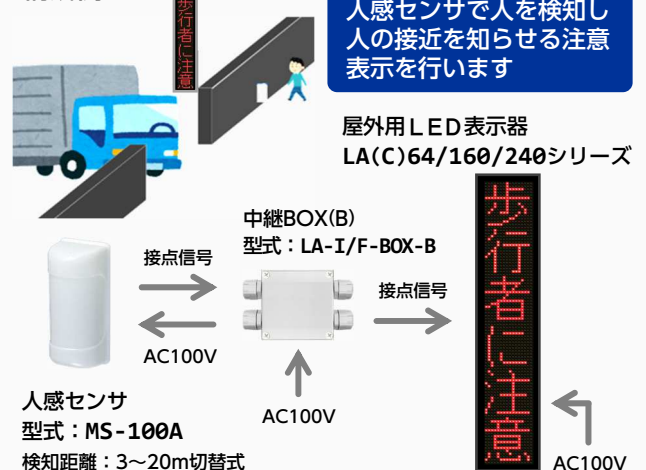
人感センサで人を検知し人の接近を知らせる注意表示を行います

歩行者に注意

屋外用ＬＥＤ表示器
LA(C)64/160/240シリーズ

中継BOX(B)
型式：LA-I/F-BOX-B

接点信号

接点信号

AC100V

AC100V

歩行者に注意

AC100V

人感センサ
型式：MS-100A
検知距離：3～20m切替式